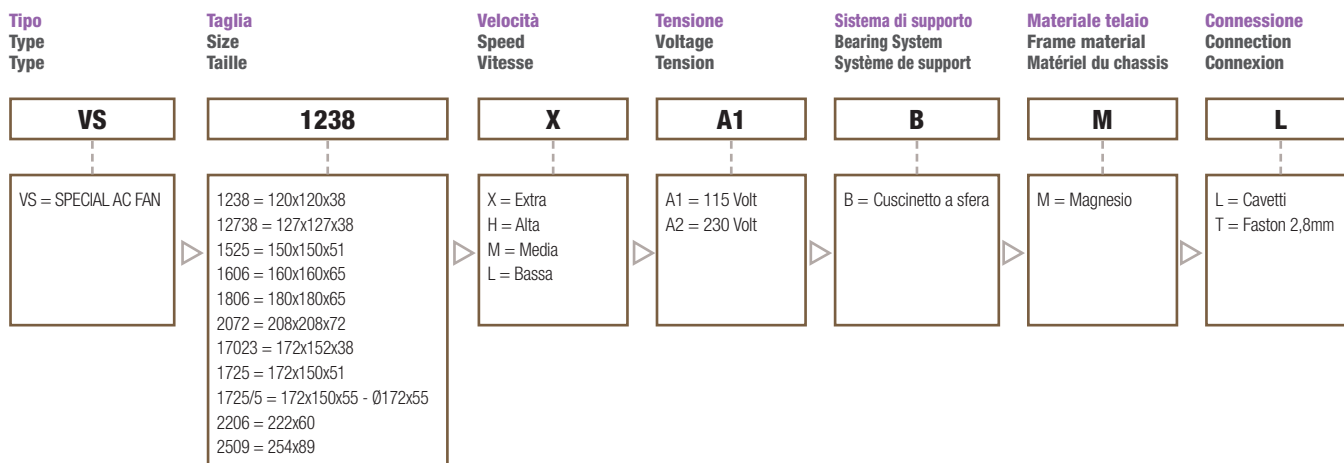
Tipo
Type
Type

VS

VS = SPECIAL AC FAN

Taglia
Size
Taille

1238

1238 = 120x120x38
12738 = 127x127x38
1525 = 150x150x51
1606 = 160x160x65
1806 = 180x180x65
2072 = 208x208x72
17023 = 172x152x38
1725 = 172x150x51
1725/5 = 172x150x55 - Ø172x55
2206 = 222x60
2509 = 254x89

Velocità
Speed
Vitesse

X

X = Extra
H = Alta
M = Media
L = Bassa

Tensione
Voltage
Tension

A1

A1 = 115 Volt
A2 = 230 Volt

Sistema di supporto
Bearing System
Système de support

B

B = Cuscinetto a sfera

Materiale telaio
Frame material
Matériel du chassis

M

M = Magnesio

Connessione
Connection
Connexion

L

L = Cavetti
T = Faston 2,8mm